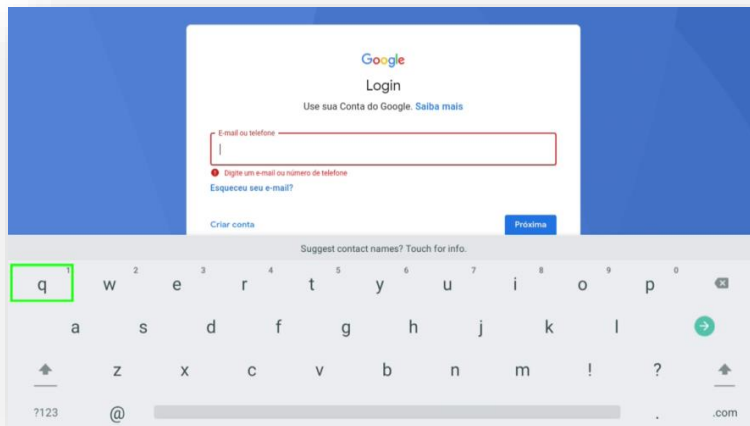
Google

Login

Use sua Conta do Google. Saiba mais

E-mail ou telefone

Digite um e-mail ou número de telefone

Esqueceu seu e-mail?

Criar conta

Próxima

Suggest contact names? Touch for info.

1 q 2 w 3 e 4 r 5 t 6 y 7 u 8 i 9 o 0 p

a s d f g h j k l

z x c v b n m ! ?

?123 @ . .com